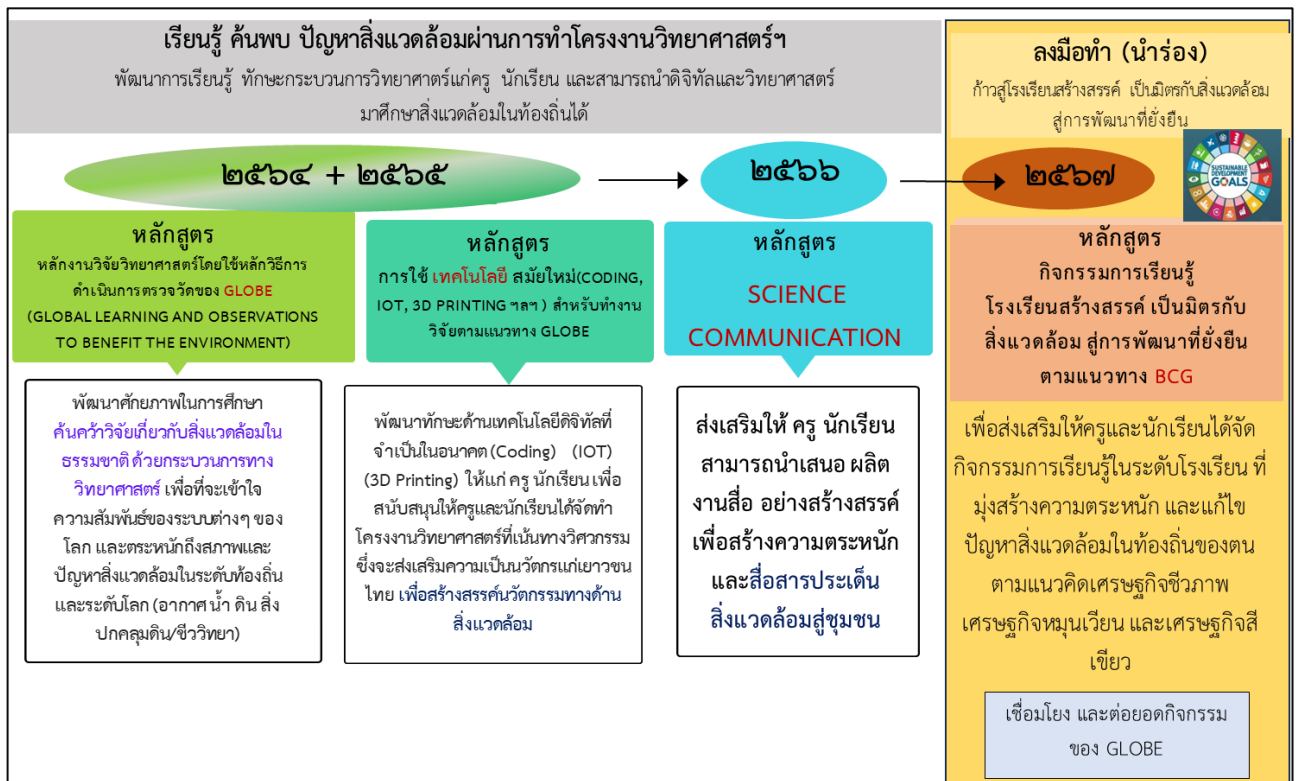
เรียนรู้ ค้นพบ ปัญหาสิ่งแวดล้อมผ่านการทำโครงงานวิทยาศาสตร์ฯ

พัฒนาการเรียนรู้ ทักษะกระบวนการวิทยาศาสตร์แก่ครู นักเรียน และสามารถนำดิจิทัลและวิทยาศาสตร์มาศึกษาสิ่งแวดล้อมในท้องถิ่นได้

๒๕๖๔ + ๒๕๖๕

๒๕๖๖

หลักสูตร
หลักงานวิจัยวิทยาศาสตร์โดยใช้หลักวิธีการดำเนินการตรวจวัดของ GLOBE (GLOBAL LEARNING AND OBSERVATIONS TO BENEFIT THE ENVIRONMENT)

พัฒนาศักยภาพในการศึกษา ค้นคว้าวิจัยเกี่ยวกับสิ่งแวดล้อมในธรรมชาติ ด้วยกระบวนการทางวิทยาศาสตร์ เพื่อที่จะเข้าใจความสัมพันธ์ของระบบต่างๆ ของโลก และตระหนักถึงสภาพและปัญหาสิ่งแวดล้อมในระดับท้องถิ่นและระดับโลก (อากาศ น้ำ ดิน สิ่งปกคลุมดิน/ชีววิทยา)

หลักสูตร
การใช้ เทคโนโลยี สมัยใหม่(CODING, IOT, 3D PRINTING ฯลฯ ) สำหรับทำงานวิจัยตามแนวทาง GLOBE

พัฒนาทักษะด้านเทคโนโลยีดิจิทัลที่จำเป็นในอนาคต (Coding) (IOT) (3D Printing) ให้แก่ ครู นักเรียน เพื่อสนับสนุนให้ครูและนักเรียนได้จัดทำโครงงานวิทยาศาสตร์ที่เน้นทางวิศวกรรม ซึ่งจะส่งเสริมความเป็นวัตกรแก่เยาวชนไทย เพื่อสร้างสรรค์นวัตกรรมทางด้านสิ่งแวดล้อม

หลักสูตร
SCIENCE COMMUNICATION

ส่งเสริมให้ ครู นักเรียน สามารถนำเสนอ ผลิตงานสื่อ อย่างสร้างสรรค์ เพื่อสร้างความตระหนัก และสื่อสารประเด็นสิ่งแวดล้อมสู่ชุมชน

ลงมือทำ (นำร่อง)
ก้าวสู่โรงเรียนสร้างสรรค์ เป็นมิตรกับสิ่งแวดล้อม สู่การพัฒนาที่ยั่งยืน

๒๕๖๗

SUSTAINABLE DEVELOPMENT GOALS

หลักสูตร
กิจกรรมการเรียนรู้ โรงเรียนสร้างสรรค์ เป็นมิตรกับสิ่งแวดล้อม สู่การพัฒนาที่ยั่งยืน ตามแนวทาง BCG

เพื่อส่งเสริมให้ครูและนักเรียนได้จัดกิจกรรมการเรียนรู้ในระดับโรงเรียน ที่มุ่งสร้างความตระหนัก และแก้ไขปัญหาสิ่งแวดล้อมในท้องถิ่นของตน ตามแนวคิดเศรษฐกิจชีวภาพ เศรษฐกิจหมุนเวียน และเศรษฐกิจสีเขียว

เชื่อมโยง และต่อยอดกิจกรรม ของ GLOBE